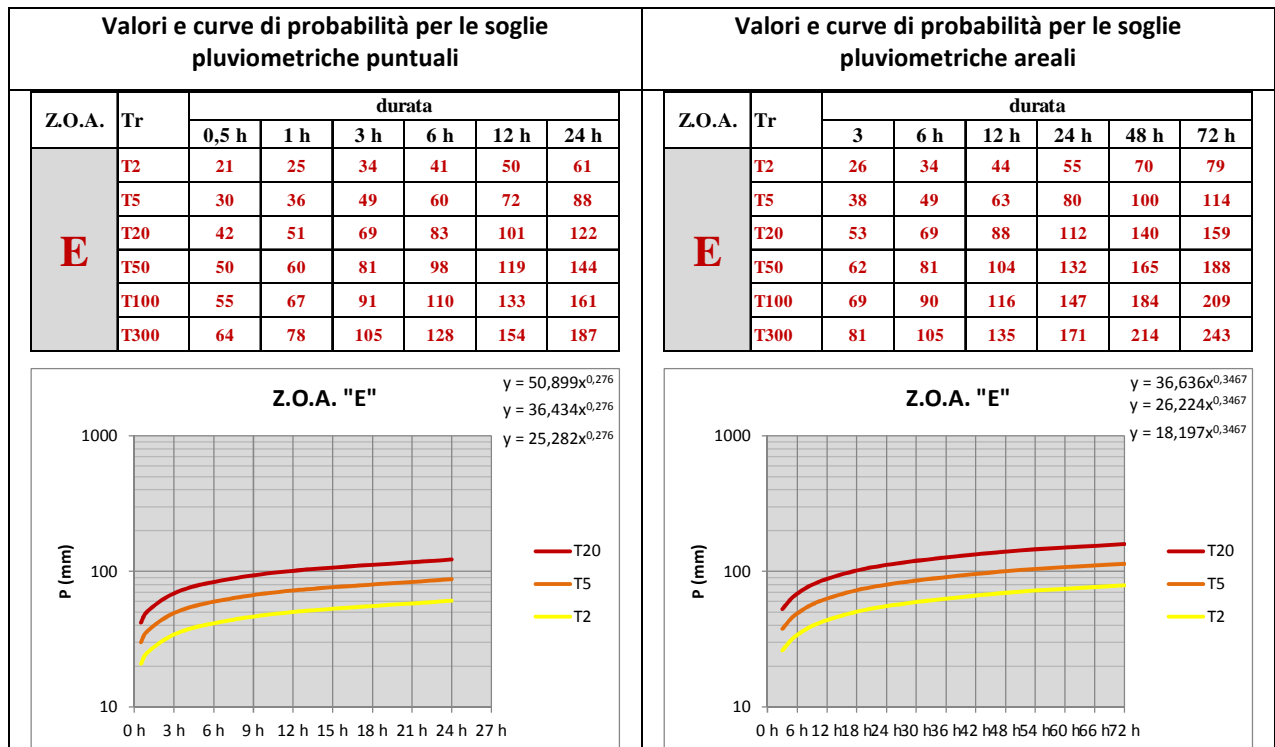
Valori e curve di probabilità per le soglie pluviometriche puntuali

| Z.O.A. | Tr | 0,5 h | 1 h | 3 h | 6 h | 12 h | 24 h |
|---|---|---|---|---|---|---|---|
| E | T2 | 21 | 25 | 34 | 41 | 50 | 61 |
| | T5 | 30 | 36 | 49 | 60 | 72 | 88 |
| | T20 | 42 | 51 | 69 | 83 | 101 | 122 |
| | T50 | 50 | 60 | 81 | 98 | 119 | 144 |
| | T100 | 55 | 67 | 91 | 110 | 133 | 161 |
| | T300 | 64 | 78 | 105 | 128 | 154 | 187 |

durata

Z.O.A. "E"

$y = 50,899x^{0,276}$
$y = 36,434x^{0,276}$
$y = 25,282x^{0,276}$

1000
100
10
P (mm)
0 h 3 h 6 h 9 h 12 h 15 h 18 h 21 h 24 h 27 h
T20
T5
T2

Valori e curve di probabilità per le soglie pluviometriche areali

| Z.O.A. | Tr | 3 | 6 h | 12 h | 24 h | 48 h | 72 h |
|---|---|---|---|---|---|---|---|
| E | T2 | 26 | 34 | 44 | 55 | 70 | 79 |
| | T5 | 38 | 49 | 63 | 80 | 100 | 114 |
| | T20 | 53 | 69 | 88 | 112 | 140 | 159 |
| | T50 | 62 | 81 | 104 | 132 | 165 | 188 |
| | T100 | 69 | 90 | 116 | 147 | 184 | 209 |
| | T300 | 81 | 105 | 135 | 171 | 214 | 243 |

durata

Z.O.A. "E"

$y = 36,636x^{0,3467}$
$y = 26,224x^{0,3467}$
$y = 18,197x^{0,3467}$

1000
100
10
P (mm)
0 h 6 h 12 h 18 h 24 h 30 h 36 h 42 h 48 h 54 h 60 h 66 h 72 h
T20
T5
T2